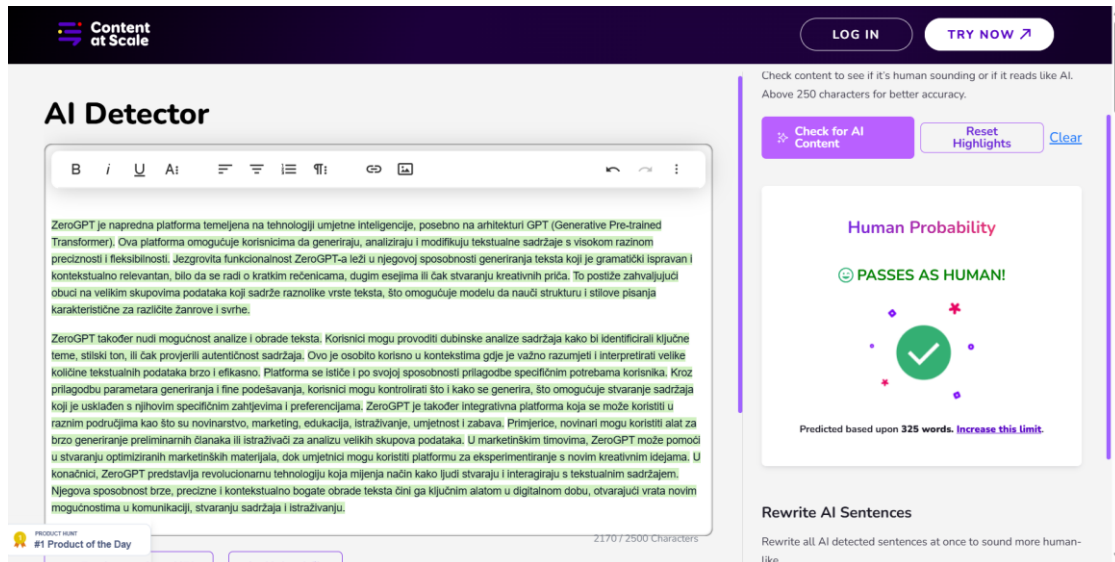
Content at Scale

LOG IN

TRY NOW ↗

AI Detector

B i U A

ZeroGPT je napredna platforma temeljena na tehnologiji umjetne inteligencije, posebno na arhitekturi GPT (Generative Pre-trained Transformer). Ova platforma omogućuje korisnicima da generiraju, analiziraju i modificiraju tekstualne sadržaje s visokom razinom preciznosti i fleksibilnosti. Jezgrovita funkcionalnost ZeroGPT-a leži u njegovoj sposobnosti generiranja teksta koji je gramatički ispravan i kontekstualno relevantan, bilo da se radi o kratkim rečenicama, dugim esejima ili čak stvaranju kreativnih priča. To postiže zahvaljujući obuci na velikim skupovima podataka koji sadrže raznolike vrste teksta, što omogućuje modelu da nauči strukturu i stilove pisanja karakteristične za različite žanrove i svrhe.

ZeroGPT također nudi mogućnost analize i obrade teksta. Korisnici mogu provoditi dubinske analize sadržaja kako bi identificirali ključne teme, stilski ton, ili čak provjerili autentičnost sadržaja. Ovo je osobito korisno u kontekstima gdje je važno razumjeti i interpretirati velike količine tekstualnih podataka brzo i efikasno. Platforma se ističe i po svojoj sposobnosti prilagodbe specifičnim potrebama korisnika. Kroz prilagodbu parametara generiranja i fine podešavanja, korisnici mogu kontrolirati što i kako se generira, što omogućuje stvaranje sadržaja koji je usklađen s njihovim specifičnim zahtjevima i preferencijama. ZeroGPT je također integrativna platforma koja se može koristiti u raznim područjima kao što su novinarstvo, marketing, edukacija, istraživanje, umjetnost i zabava. Primjerice, novinari mogu koristiti alat za brzo generiranje preliminarnih članaka ili istraživači za analizu velikih skupova podataka. U marketinškim timovima, ZeroGPT može pomoći u stvaranju optimiziranih marketinških materijala, dok umjetnici mogu koristiti platformu za eksperimentiranje s novim kreativnim idejama. U konačnici, ZeroGPT predstavlja revolucionarnu tehnologiju koja mijenja način kako ljudi stvaraju i interagiraju s tekstualnim sadržajem. Njegova sposobnost brze, precizne i kontekstualno bogate obrade teksta čini ga ključnim alatom u digitalnom dobu, otvarajući vrata novim mogućnostima u komunikaciji, stvaranju sadržaja i istraživanju.

2170 / 2500 Characters

PRODUCT HUNT
#1 Product of the Day

Check content to see if it's human sounding or if it reads like AI. Above 250 characters for better accuracy.

Check for AI Content

Reset Highlights

Clear

Human Probability

PASSES AS HUMAN!

Predicted based upon 325 words. Increase this limit.

Rewrite AI Sentences

Rewrite all AI detected sentences at once to sound more human-like.